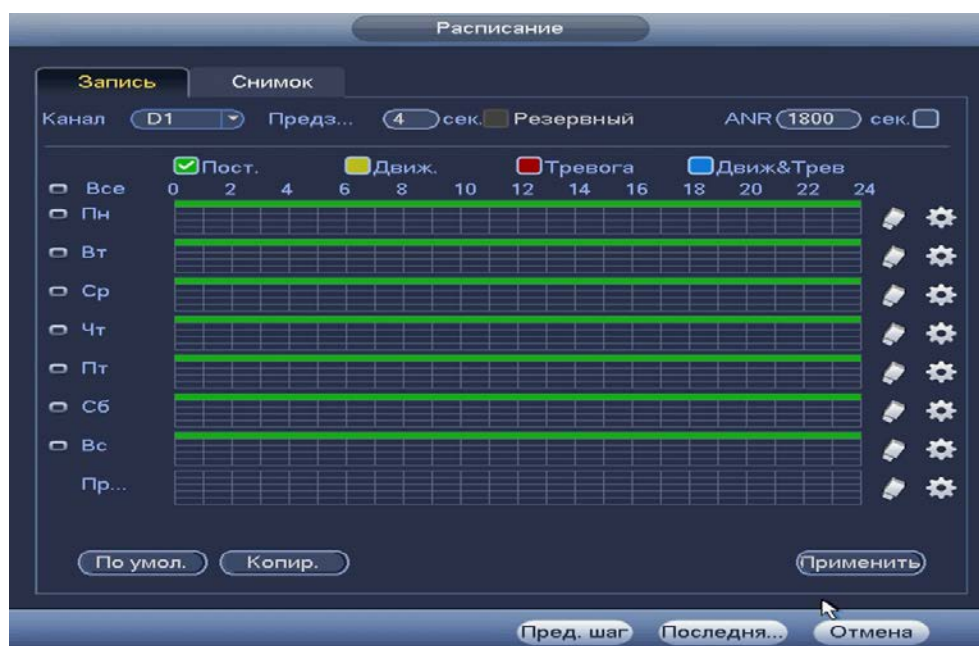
Расписание

Запись
Снимок

Канал D1 Предз... 4 сек. Резервный ANR 1800 сек.

Пост. Движ. Тревога Движ&Трев

Все 0 2 4 6 8 10 12 14 16 18 20 22 24
Пн
Вт
Ср
Чт
Пт
Сб
Вс
Пр...

По умол. Копир. Применить

Пред. шаг Последня... Отмена